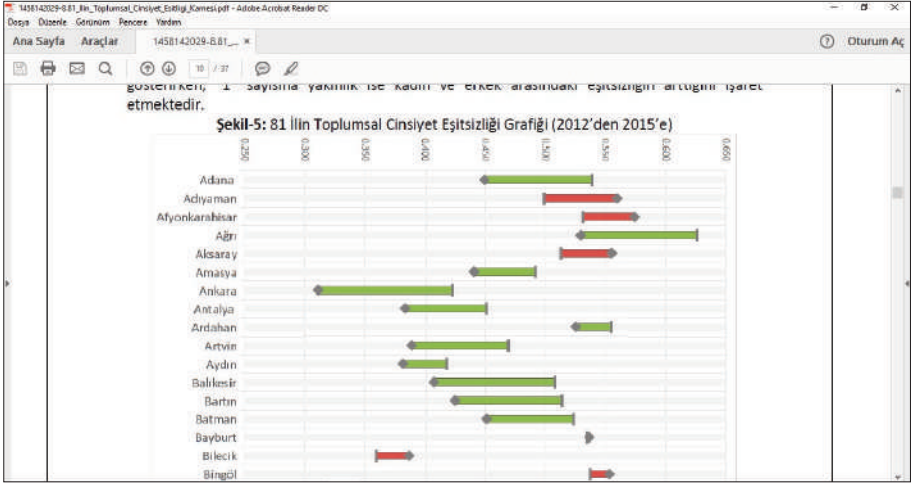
1458142029-8.81_Ilin_Toplumsal_Cinsiyet_Esitligi_Karnesi.pdf - Adobe Acrobat Reader DC

Dosya Düzenle Görünüm Pencere Yardım

Ana Sayfa Araçlar 1458142029-8.81_... ×

? Oturum Aç

10 / 37

göstenrken, 1 sayısına yakınlık ise kadın ve erkek arasındaki eşitsizliğin arttığını işaret etmektedir.

Şekil-5: 81 İlin Toplumsal Cinsiyet Eşitsizliği Grafiği (2012'den 2015'e)

0.250 0.300 0.350 0.400 0.450 0.500 0.550 0.600 0.650

Adana
Adıyaman
Afyonkarahisar
Ağrı
Aksaray
Amasya
Ankara
Antalya
Ardahan
Artvin
Aydın
Balıkesir
Bartın
Batman
Bayburt
Bilecik
Bingöl